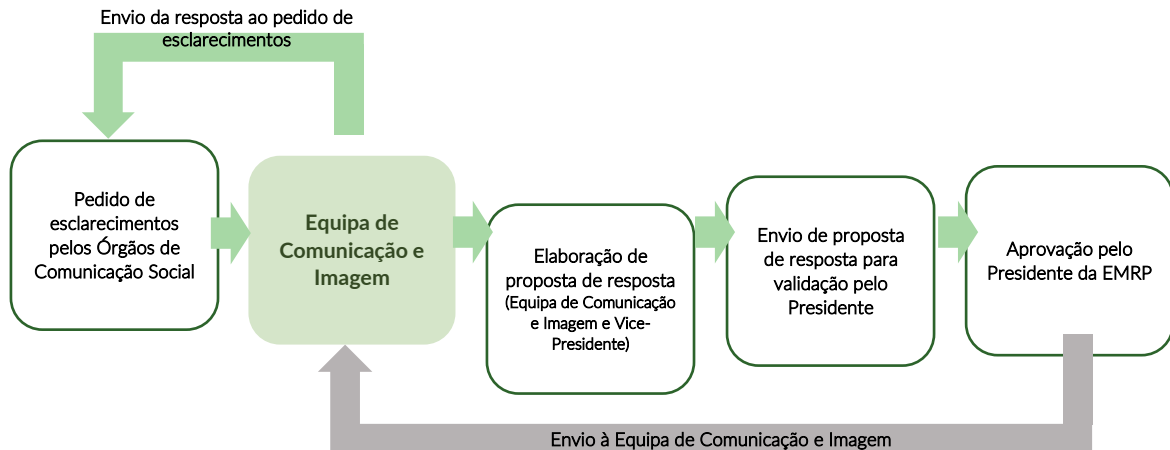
Envio da resposta ao pedido de esclarecimentos

Pedido de esclarecimentos pelos Órgãos de Comunicação Social

Equipa de Comunicação e Imagem

Elaboração de proposta de resposta (Equipa de Comunicação e Imagem e Vice-Presidente)

Envio de proposta de resposta para validação pelo Presidente

Aprovação pelo Presidente da EMRP

Envio à Equipa de Comunicação e Imagem